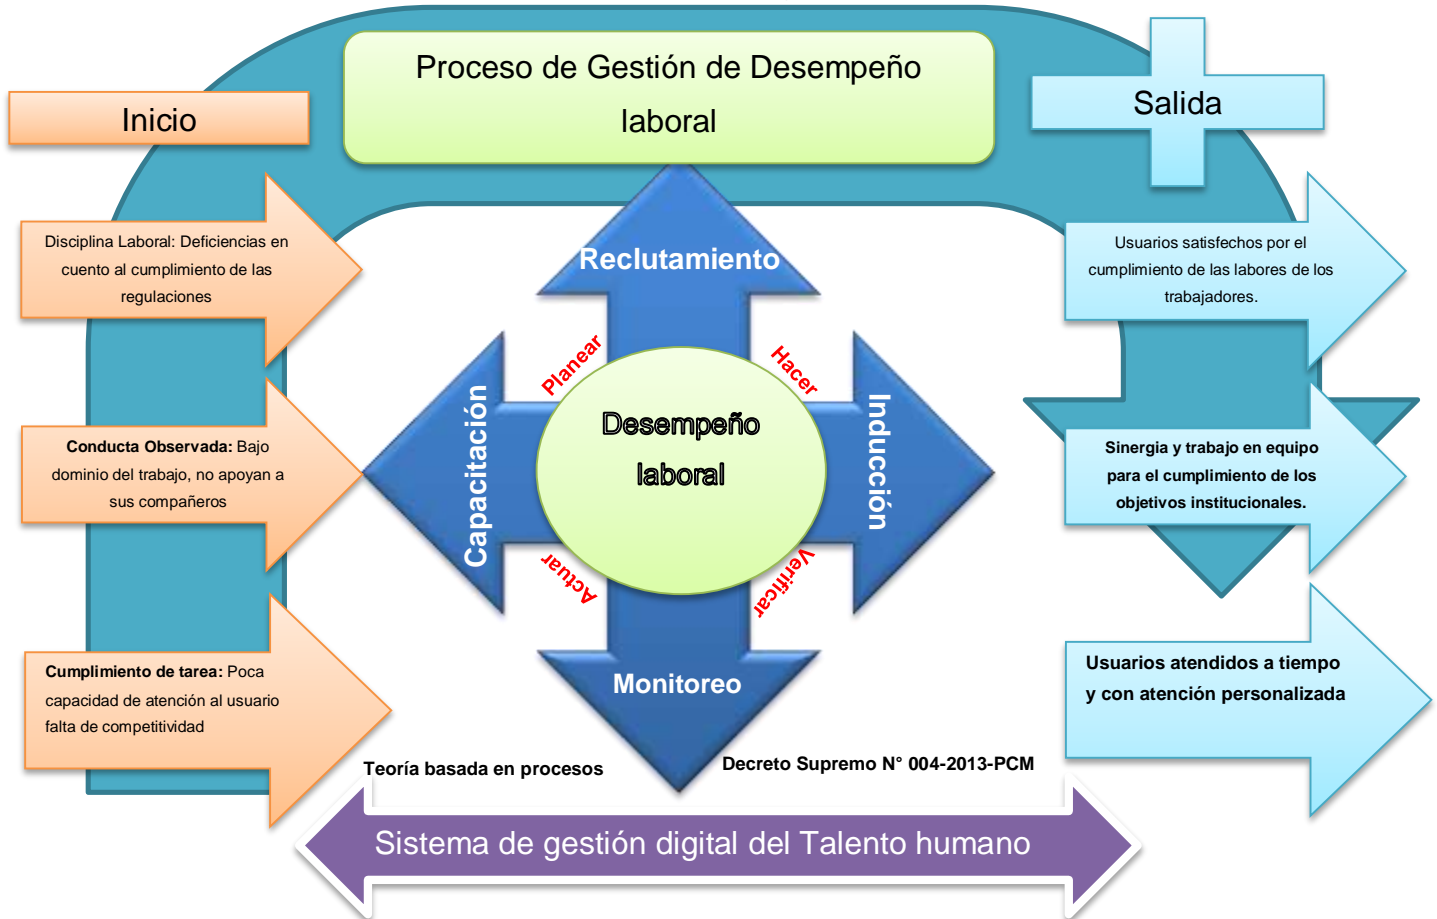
Inicio

Proceso de Gestión de Desempeño laboral

Salida

Disciplina Laboral: Deficiencias en cuento al cumplimiento de las regulaciones

Conducta Observada: Bajo dominio del trabajo, no apoyan a sus compañeros

Cumplimiento de tarea: Poca capacidad de atención al usuario falta de competitividad

Reclutamiento

Planear

Hacer

Capacitación

Desempeño laboral

Inducción

Actuar

Verificar

Monitoreo

Usuarios satisfechos por el cumplimiento de las labores de los trabajadores.

Sinergia y trabajo en equipo para el cumplimiento de los objetivos institucionales.

Usuarios atendidos a tiempo y con atención personalizada

Teoría basada en procesos

Decreto Supremo N° 004-2013-PCM

Sistema de gestión digital del Talento humano